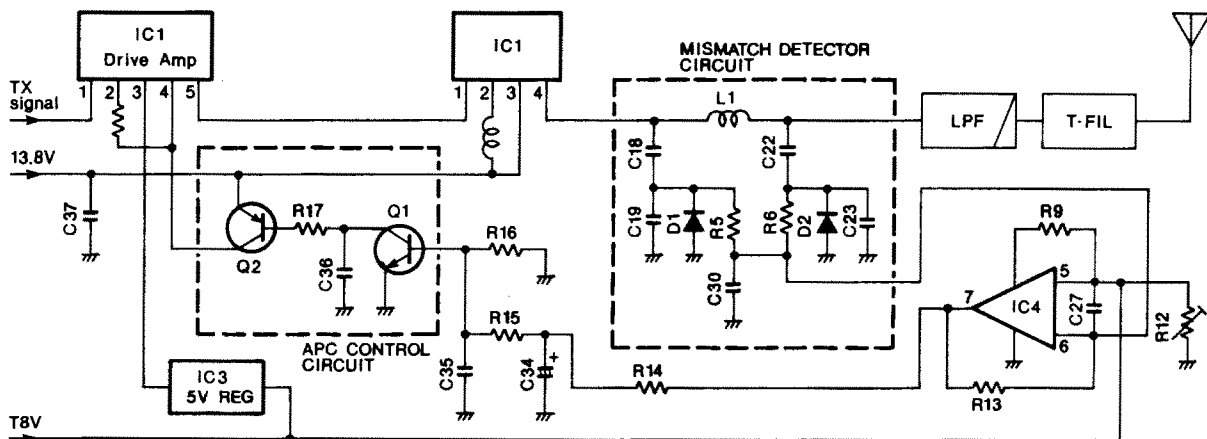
IC1
Drive Amp
TX signal
1 2 3 4 5
IC1
1 2 3 4
MISMATCH DETECTOR CIRCUIT
L1
LPF
T-FIL
13.8V
C18
C22
C37
R17
Q1
R16
C19
D1
R5
R6
D2
C23
R9
Q2
C36
C30
5
7
IC4
C27
R12
R15
6
APC CONTROL CIRCUIT
C35
C34
+
R14
IC3
5V REG
R13
T8V